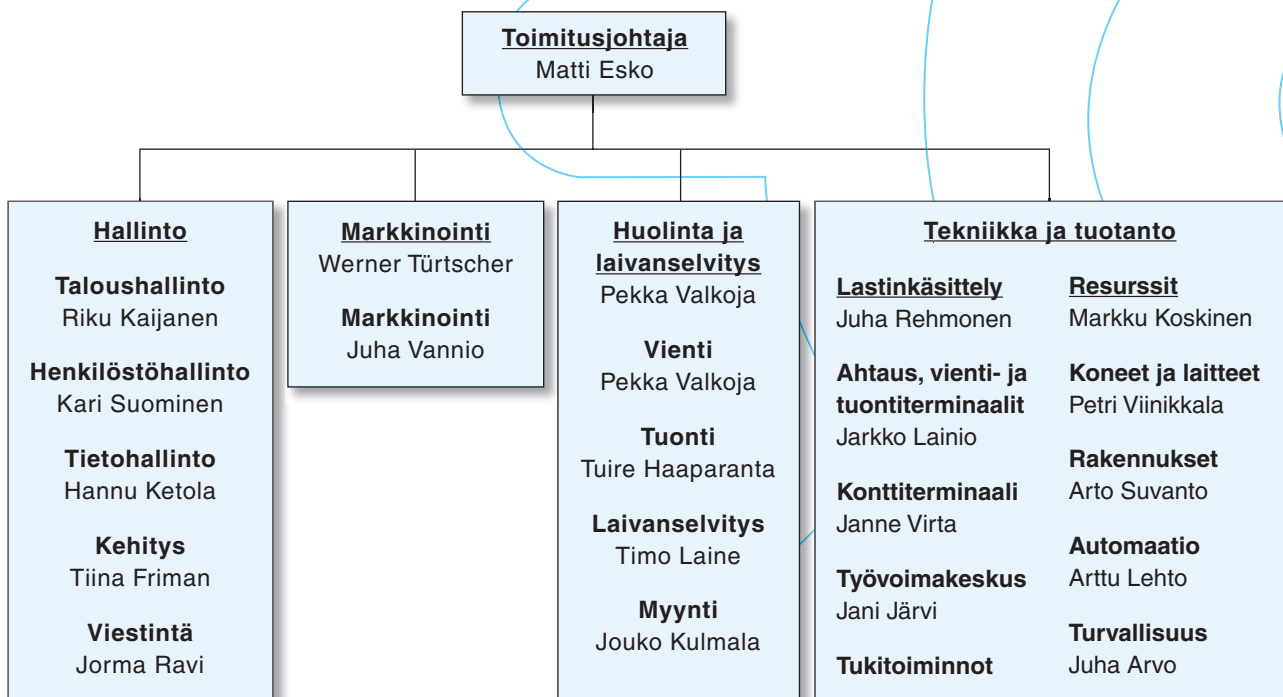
Toimitusjohtaja
Matti Esko

Hallinto

Taloushallinto
Riku Kaijanen

Henkilöstöhallinto
Kari Suominen

Tietohallinto
Hannu Ketola

Kehitys
Tiina Friman

Viestintä
Jorma Ravi

Markkinointi
Werner Türtscher

Markkinointi
Juha Vannio

Huolinta ja laivanselvitys
Pekka Valkoja

Vienti
Pekka Valkoja

Tuonti
Tuire Haaparanta

Laivanselvitys
Timo Laine

Myynti
Jouko Kulmala

Tekniikka ja tuotanto

Lastinkäsittely
Juha Rehmonen

Ahtaus, vienti- ja tuontiterminaalit
Jarkko Lainio

Konttiterminaali
Janne Virta

Työvoimakeskus
Jani Järvi

Tukitoiminnot

Resurssit
Markku Koskinen

Koneet ja laitteet
Petri Viinikkala

Rakennukset
Arto Suvanto

Automaatio
Arttu Lehto

Turvallisuus
Juha Arvo